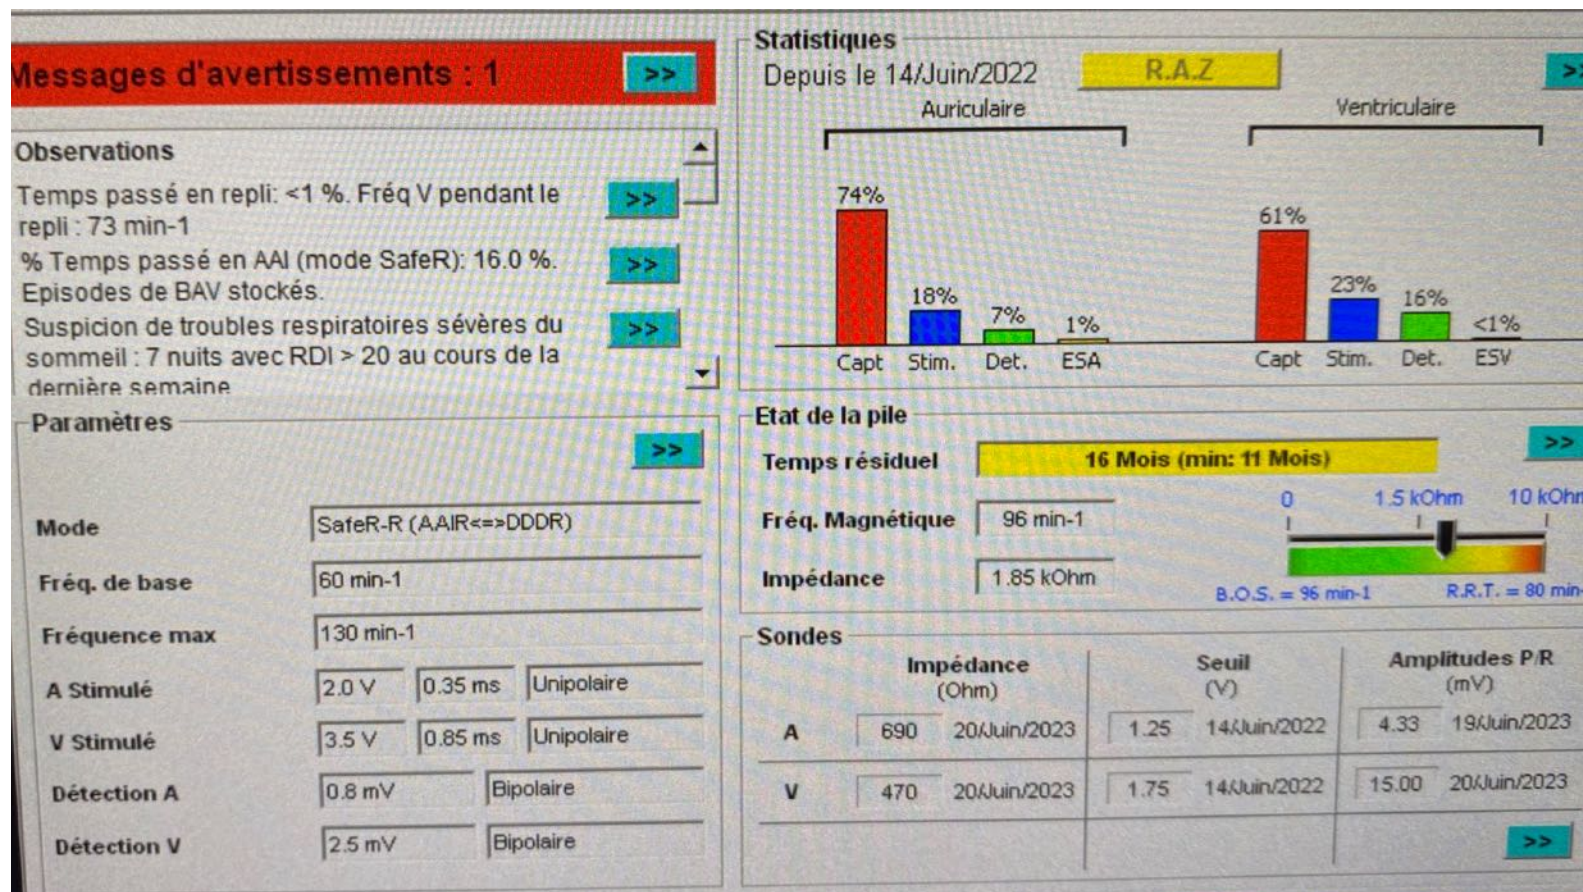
Messages d'avertissements : 1 >>

Observations

Temps passé en repli: <1 %. Fréq V pendant le repli : 73 min-1 >>

% Temps passé en AAI (mode SafeR): 16.0 %. Episodes de BAV stockés. >>

Suspicion de troubles respiratoires sévères du sommeil : 7 nuits avec RDI > 20 au cours de la dernière semaine >>

Paramètres >>

| | | | |
|---|---|---|---|
| Mode | SafeR-R (AAIR<=>DDDR) | | |
| Fréq. de base | 60 min-1 | | |
| Fréquence max | 130 min-1 | | |
| A Stimulé | 2.0 V | 0.35 ms | Unipolaire |
| V Stimulé | 3.5 V | 0.85 ms | Unipolaire |
| Détection A | 0.8 mV | Bipolaire | |
| Détection V | 2.5 mV | Bipolaire | |

Statistiques

Depuis le 14/Juin/2022 R.A.Z >>

Auriculaire

74% Capt
18% Stim.
7% Det.
1% ESA

Ventriculaire

61% Capt
23% Stim.
16% Det.
<1% ESV

Etat de la pile >>

Temps résiduel 16 Mois (min: 11 Mois)

Fréq. Magnétique 96 min-1

Impédance 1.85 kOhm

0 1.5 kOhm 10 kOhm

B.O.S. = 96 min-1 R.R.T. = 80 min-

Sondes

| | Impédance (Ohm) | | Seuil (V) | | Amplitudes P/R (mV) | |
|---|---|---|---|---|---|---|
| A | 690 | 20/Juin/2023 | 1.25 | 14/Juin/2022 | 4.33 | 19/Juin/2023 |
| V | 470 | 20/Juin/2023 | 1.75 | 14/Juin/2022 | 15.00 | 20/Juin/2023 |

>>